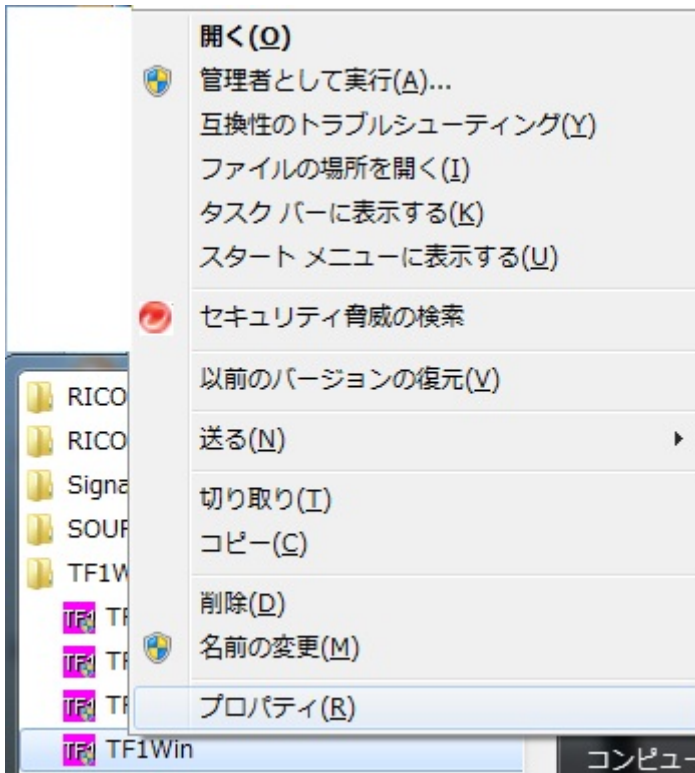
開く(O)
管理者として実行(A)...
互換性のトラブルシューティング(Y)
ファイルの場所を開く(I)
タスク バーに表示する(K)
スタート メニューに表示する(U)
セキュリティ脅威の検索
以前のバージョンの復元(V)
送る(N)
切り取り(T)
コピー(C)
削除(D)
名前の変更(M)
プロパティ(R)

RICO
RICO
Signa
SOUF
TF1W
TF
TF
TF
TF1Win
コンピュー